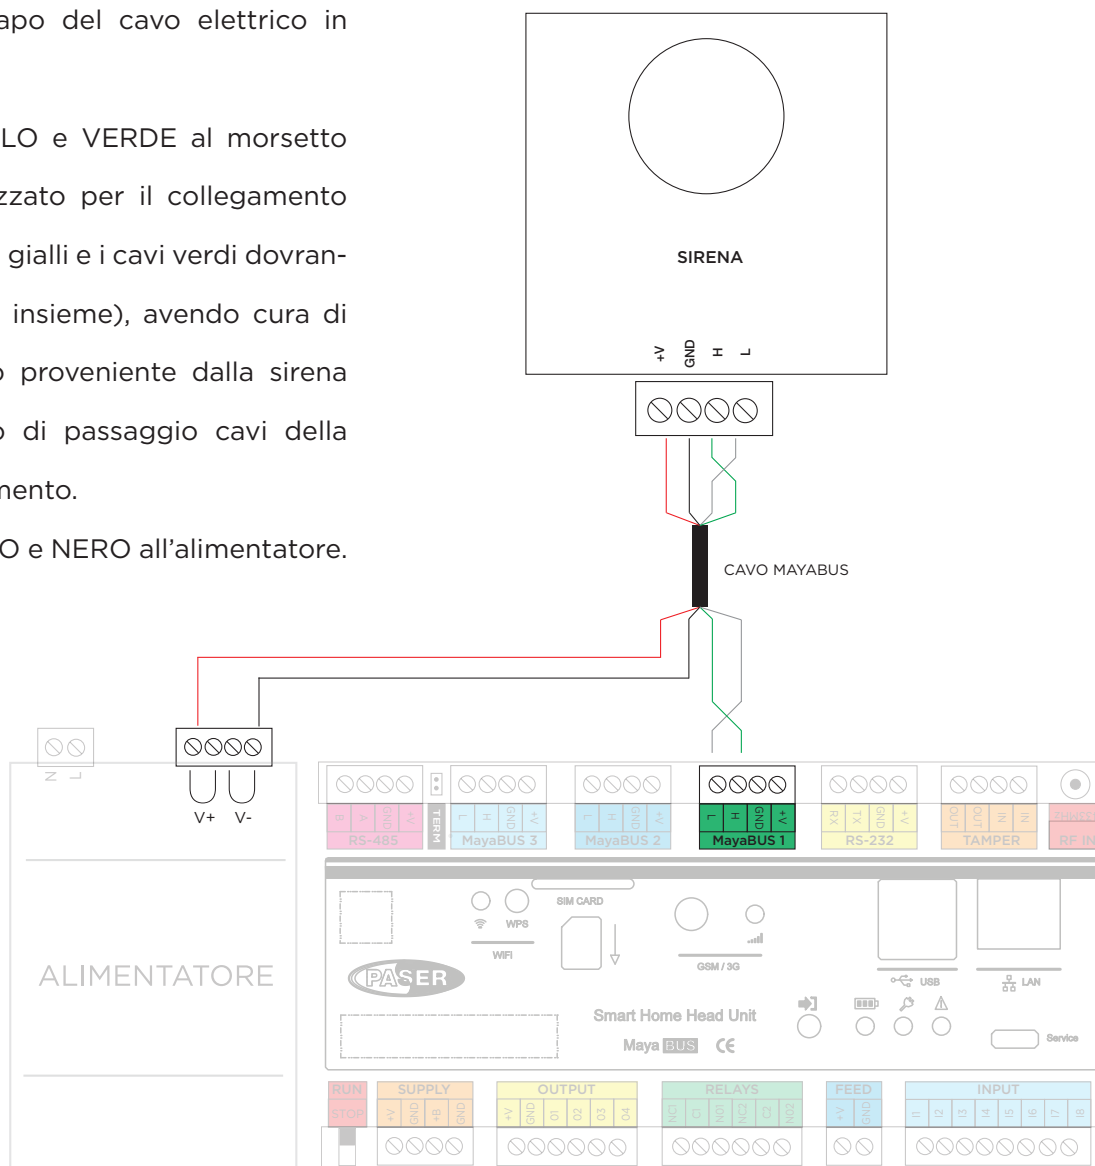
apo del cavo elettrico in

LO e VERDE al morsetto zzato per il collegamento gialli e i cavi verdi dovran- insieme), avendo cura di proveniente dalla sirena di passaggio cavi della mento.

O e NERO all'alimentatore.

SIRENA

+V GND H L

CAVO MAYABUS

N L

V+ V-

ALIMENTATORE

B A GND +V
RS-485

TERM

L H GND +V
MayaBUS 3

L H GND +V
MayaBUS 2

L H GND +V
MayaBUS 1

RX TX GND +V
RS-232

OUT OUT IN IN
TAMPER

RF IN

WPS

WIFI

SIM CARD

GSM / 3G

PASER

USB

LAN

Smart Home Head Unit

Maya BUS CE

Service

RUN
STOP

SUPPLY
+V GND +B GND

OUTPUT
+V GND 01 02 03 04

RELAYS
NC1 C1 NO1 NC2 C2 NO2

FEED
+V GND

INPUT
I1 I2 I3 I4 I5 I6 I7 I8